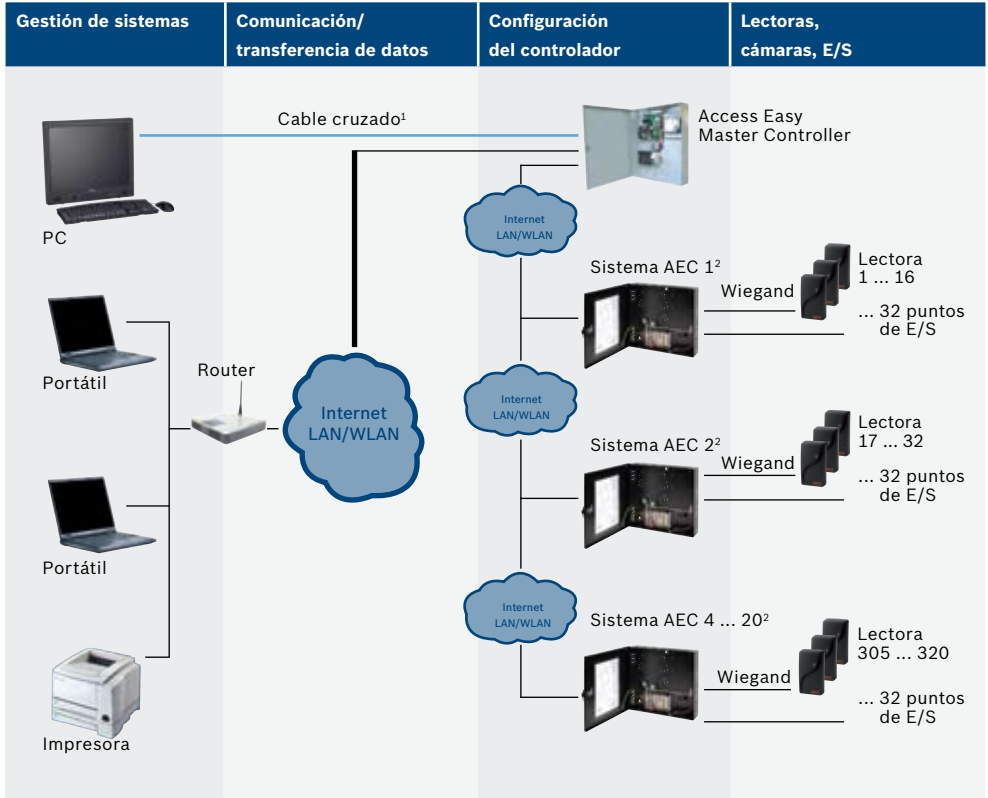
| Gestión de sistemas | Comunicación/ transferencia de datos | Configuración del controlador | Lectoras, cámaras, E/S |
|---|---|---|---|

Cable cruzado$^1$

Access Easy Master Controller

PC

Internet LAN/WLAN

Sistema AEC 1$^2$

Wiegand

Lectora 1 ... 16

... 32 puntos de E/S

Portátil

Router

Internet LAN/WLAN

Internet LAN/WLAN

Sistema AEC 2$^2$

Wiegand

Lectora 17 ... 32

... 32 puntos de E/S

Portátil

Internet LAN/WLAN

Sistema AEC 4 ... 20$^2$

Wiegand

Lectora 305 ... 320

... 32 puntos de E/S

Impresora